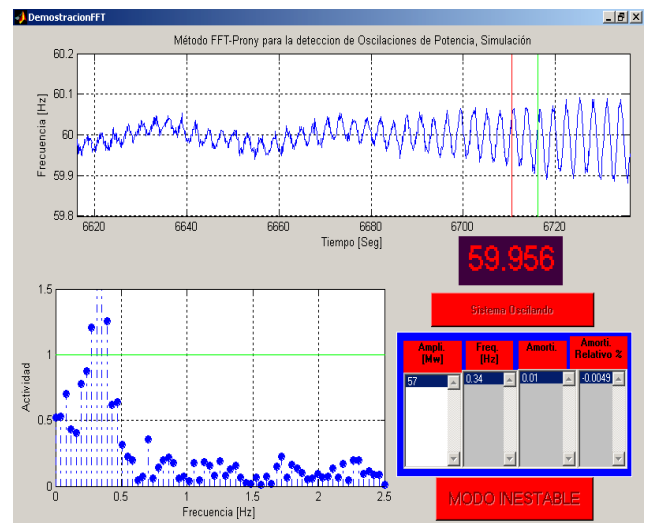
DemostracionFFT

Método FFT-Prony para la deteccion de Oscilaciones de Potencia, Simulación

60.2
60.1
60
59.9
59.8
Frecuencia [Hz]
6620 6640 6660 6680 6700 6720
Tiempo [Seg]

59.956

1.5
1
0.5
0
Actividad
0 0.5 1 1.5 2 2.5
Frecuencia [Hz]

Sistema Oscilando

| Ampli. [Mw] | Freq. [Hz] | Amorti. | Amorti. Relativo % |
|---|---|---|---|
| 57 | 0.34 | 0.01 | -0.0049 |

MODO INESTABLE